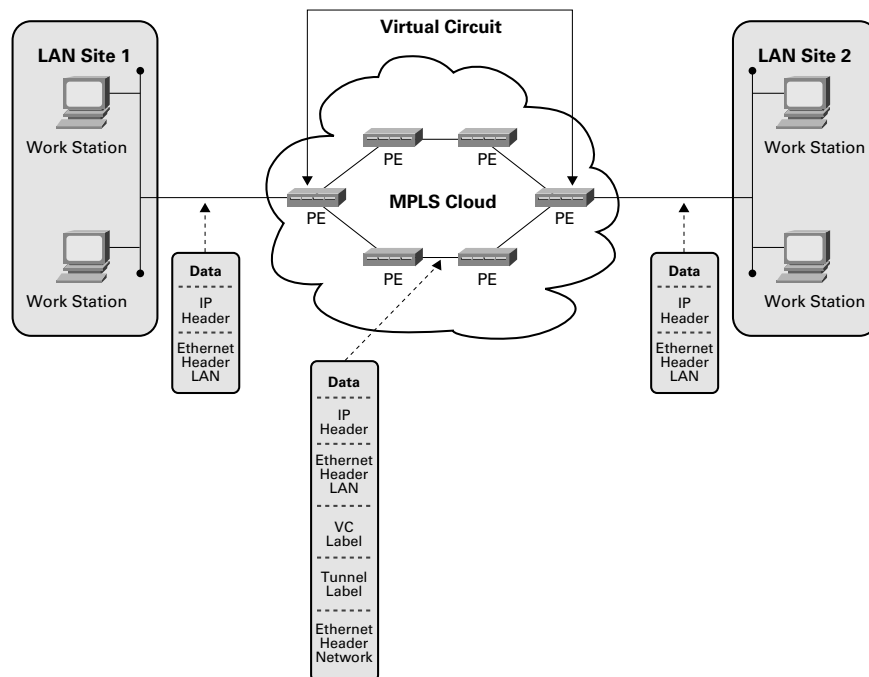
Virtual Circuit

LAN Site 1

Work Station

Work Station

Data

IP Header

Ethernet Header LAN

PE

PE

PE

MPLS Cloud

PE

PE

PE

Data

IP Header

Ethernet Header LAN

VC Label

Tunnel Label

Ethernet Header Network

LAN Site 2

Work Station

Work Station

Data

IP Header

Ethernet Header LAN